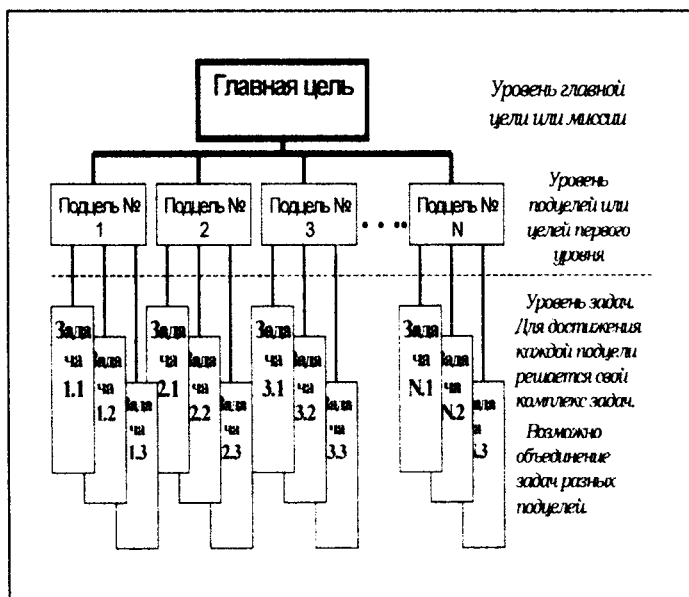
Главная цель

Уровень главной цели или миссии

Подцель № 1

Подцель № 2

Подцель № 3

Подцель № N

Уровень подцелей или целей первого уровня

Задача 1.1

Задача 1.2

Задача 1.3

Задача 2.1

Задача 2.2

Задача 2.3

Задача 3.1

Задача 3.2

Задача 3.3

Задача N.1

Задача N.2

Задача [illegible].3

Уровень задач. Для достижения каждой подцели решается свой комплекс задач.

Возможно объединение задач разных подцелей.